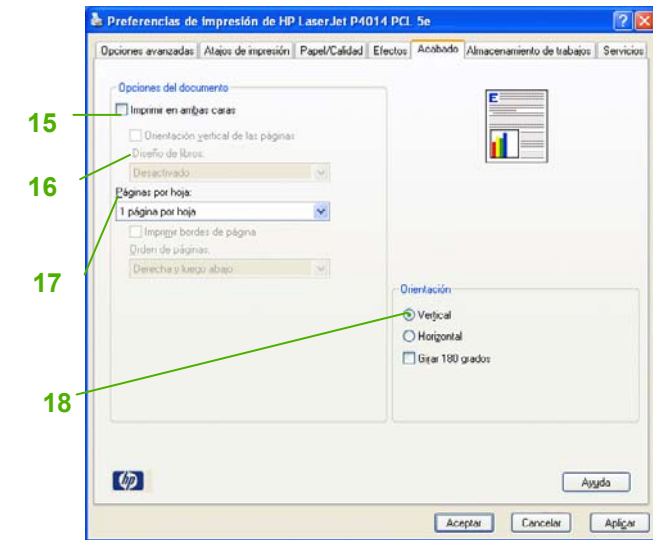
Preferencias de impresión de HP LaserJet P4014 PCL 5e

Opciones avanzadas | Atajos de impresión | Papel/Calidad | Efectos | Acabado | Almacenamiento de trabajos | Servicios

Opciones del documento

15

Imprimir en ambas caras

Orientación vertical de las páginas

Diseño de libros:

16

Desactivado

Páginas por hoja:

1 página por hoja

Imprimir bordes de página

17

Orden de páginas:

Derecha y luego abajo

Orientación

Vertical

Horizontal

18

Girar 180 grados

hp

Ayuda

Aceptar | Cancelar | Aplicar